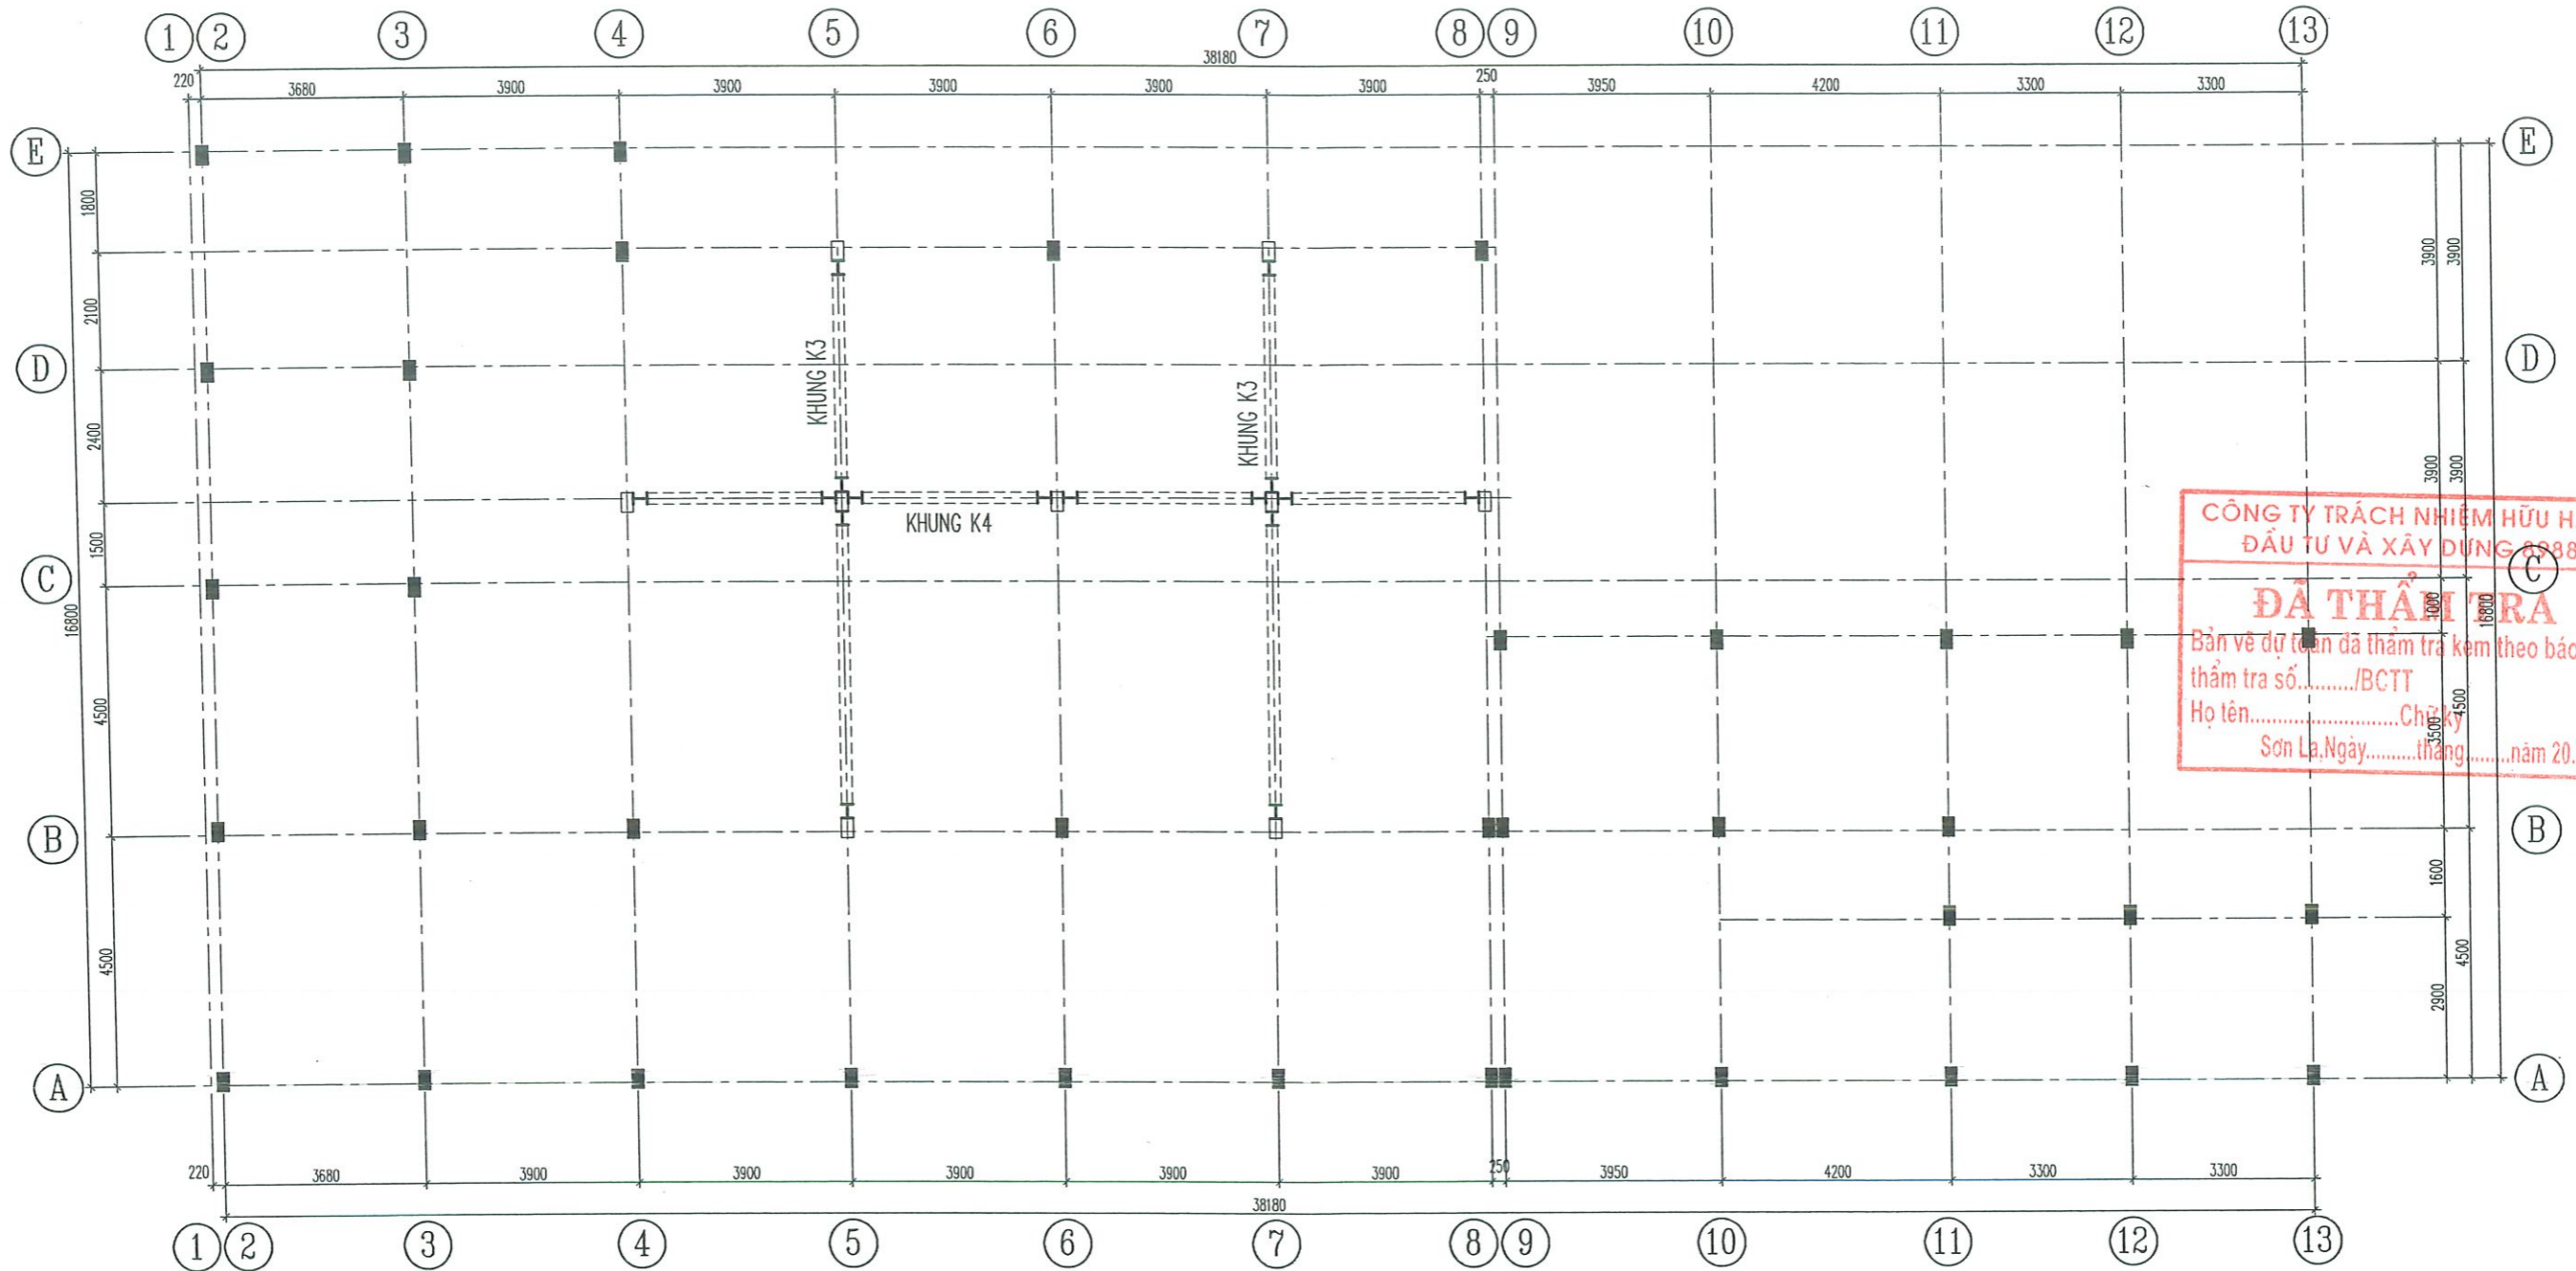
1 2 3 4 5 6 7 8 9 10 11 12 13

38180

220 3680 3900 3900 3900 3900 3900 250 3950 4200 3300 3300

E

1800

2100

D

2400

1500

C

16800

4500

B

4500

A

KHUNG K3

KHUNG K3

KHUNG K4

3900 3900

3900 3900

1000

16800

3500

4500

1600

4500

2900

E

D

C

B

A

CÔNG TY TRÁCH NHIỆM HỮU H
ĐẦU TƯ VÀ XÂY DỰNG 6988
ĐÃ THẨM TRA
Bản vẽ dự toán đã thẩm tra kèm theo báo
thẩm tra số........./BCTT
Họ tên..........................Chữ ký
Sơn La,Ngày.........tháng........năm 20.

220 3680 3900 3900 3900 3900 3900 250 3950 4200 3300 3300

38180

1 2 3 4 5 6 7 8 9 10 11 12 13